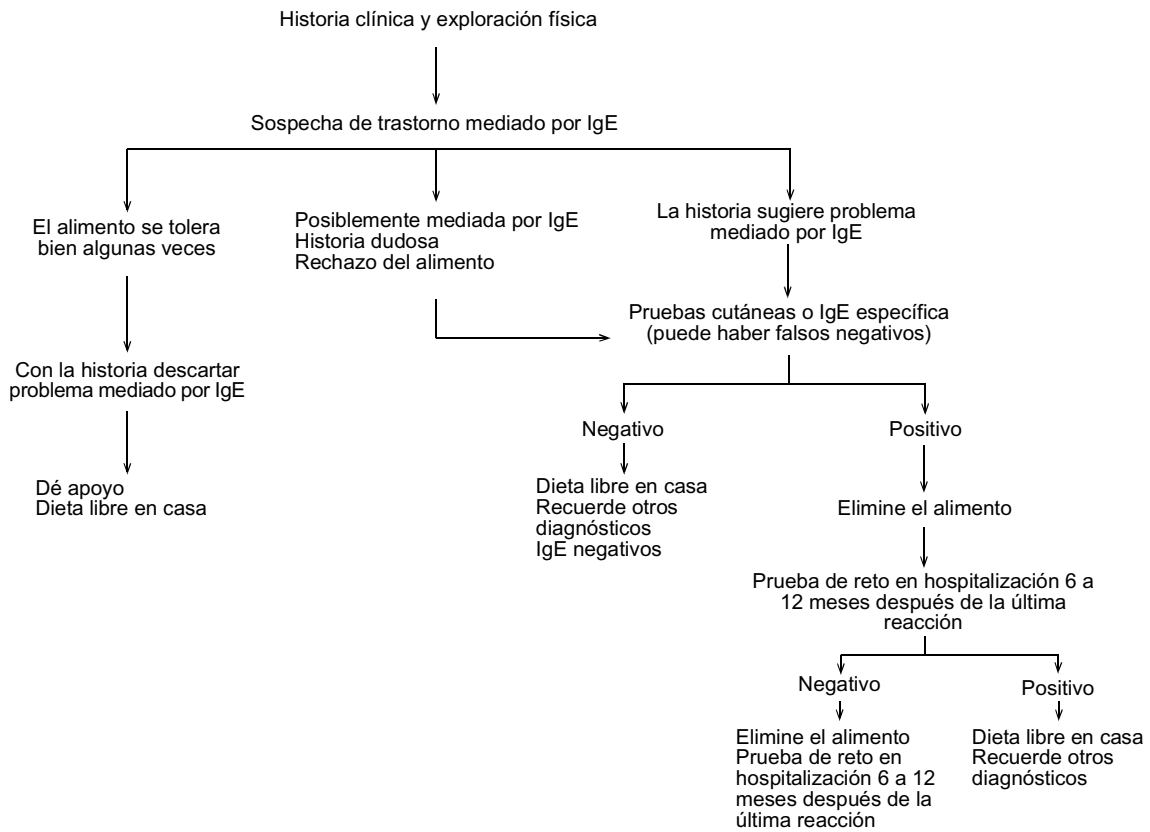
Historia clínica y exploración física

Sospecha de trastorno mediado por IgE

El alimento se tolera bien algunas veces

Con la historia descartar problema mediado por IgE

Dé apoyo
Dieta libre en casa

Posiblemente mediada por IgE
Historia dudosa
Rechazo del alimento

La historia sugiere problema mediado por IgE

Pruebas cutáneas o IgE específica (puede haber falsos negativos)

Negativo

Dieta libre en casa
Recuerde otros diagnósticos
IgE negativos

Positivo

Elimine el alimento

Prueba de reto en hospitalización 6 a 12 meses después de la última reacción

Negativo

Elimine el alimento
Prueba de reto en hospitalización 6 a 12 meses después de la última reacción

Positivo

Dieta libre en casa
Recuerde otros diagnósticos